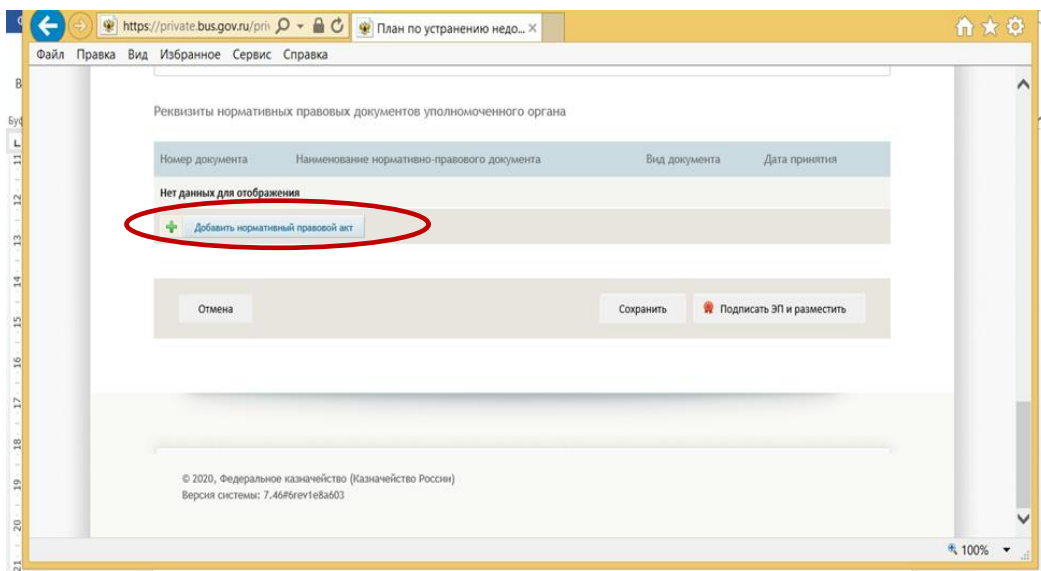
https://private.bus.gov.ru/priv

План по устранению недо...

Файл Правка Вид Избранное Сервис Справка

Реквизиты нормативных правовых документов уполномоченного органа

| Номер документа | Наименование нормативно-правового документа | Вид документа | Дата принятия |
|---|---|---|---|
| Нет данных для отображения | | | |

Добавить нормативный правовой акт

Отмена

Сохранить

Подписать ЭП и разместить

© 2020, Федеральное казначейство (Казначейство России)
Версия системы: 7.46#6rev1e8a603

100%